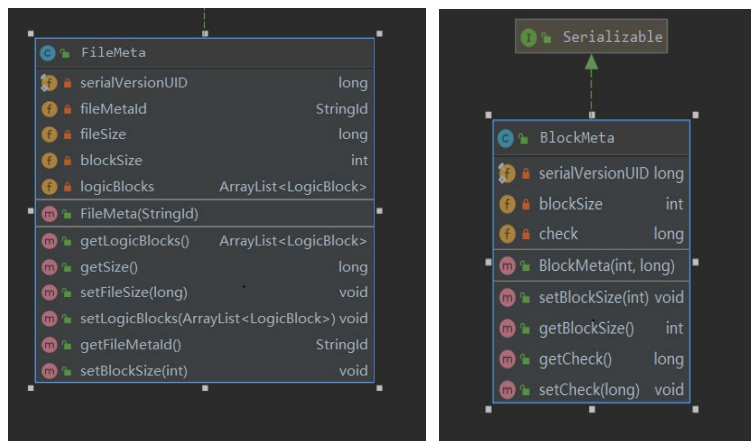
FileMeta

| | |
|---|---|
| serialVersionUID | long |
| fileMetaId | StringId |
| fileSize | long |
| blockSize | int |
| logicBlocks | ArrayList<LogicBlock> |
| FileMeta(StringId) | |
| getLogicBlocks() | ArrayList<LogicBlock> |
| getSize() | long |
| setFileSize(long) | void |
| setLogicBlocks(ArrayList<LogicBlock>) | void |
| getFileMetaId() | StringId |
| setBlockSize(int) | void |

Serializable

BlockMeta

| | |
|---|---|
| serialVersionUID | long |
| blockSize | int |
| check | long |
| BlockMeta(int, long) | |
| setBlockSize(int) | void |
| getBlockSize() | int |
| getCheck() | long |
| setCheck(long) | void |